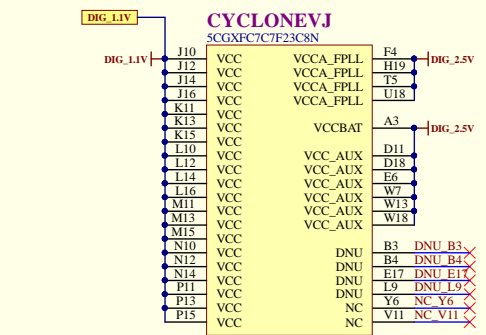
DIG_1.1V

CYCLONEVJ
5CGXFC7C7F23C8N

DIG_1.1V

| | | | |
|---|---|---|---|
| J10 | VCC | VCCA_FPLL | F4 |
| J12 | VCC | VCCA_FPLL | H19 |
| J14 | VCC | VCCA_FPLL | T5 |
| J16 | VCC | VCCA_FPLL | U18 |
| K11 | VCC | | |
| K13 | VCC | VCCBAT | A3 |
| K15 | VCC | | |
| L10 | VCC | VCC_AUX | D11 |
| L12 | VCC | VCC_AUX | D18 |
| L14 | VCC | VCC_AUX | E6 |
| L16 | VCC | VCC_AUX | W7 |
| M11 | VCC | VCC_AUX | W13 |
| M13 | VCC | VCC_AUX | W18 |
| M15 | VCC | | |
| N10 | VCC | DNU | B3 |
| N12 | VCC | DNU | B4 |
| N14 | VCC | DNU | E17 |
| P11 | VCC | DNU | L9 |
| P13 | VCC | NC | Y6 |
| P15 | VCC | NC | V11 |

DIG_2.5V
DIG_2.5V

DNU_B3
DNU_B4
DNU_E17
DNU_L9
NC_Y6
NC_V11